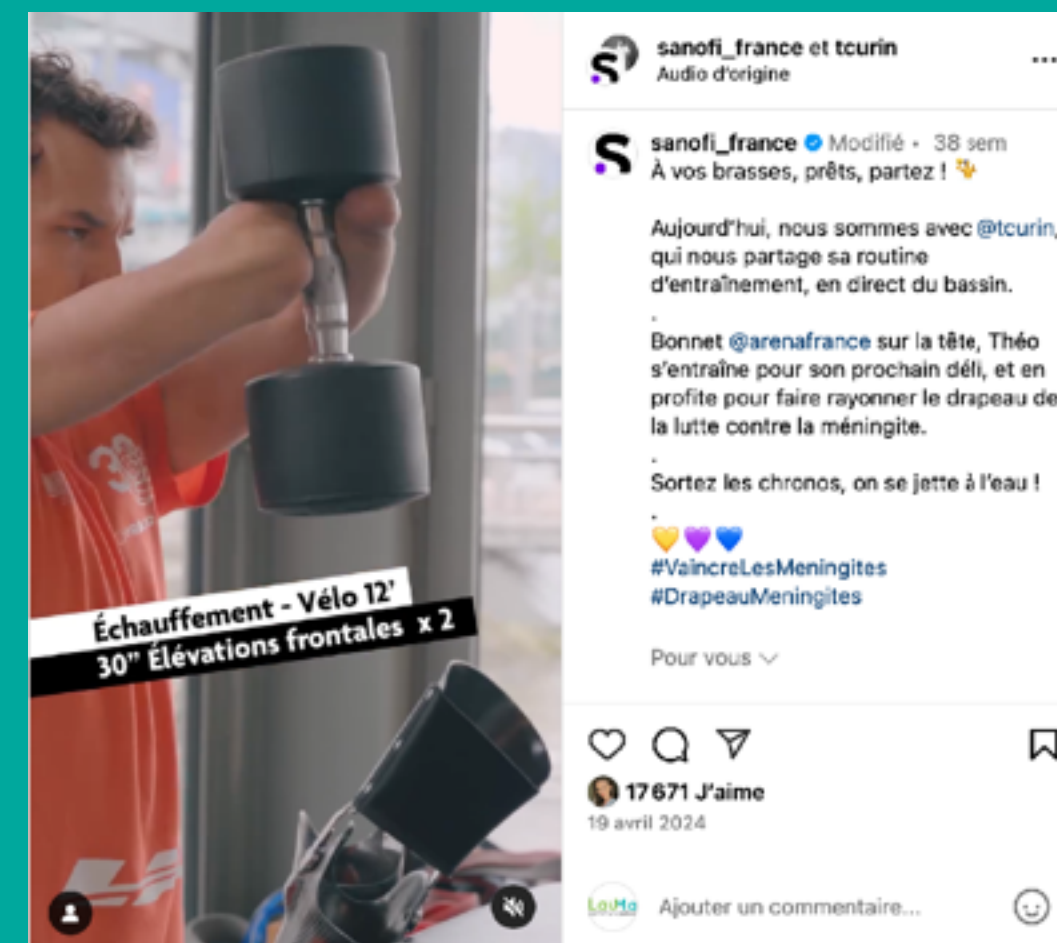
Échauffement - Vélo 12'
30" Élévations frontales x 2

sanofi_france et tcurin
Audio d'origine

sanofi_france Modifié • 38 sem
À vos brasses, prêts, partez ! 🏅

Aujourd'hui, nous sommes avec @tcurin, qui nous partage sa routine d'entraînement, en direct du bassin.
.
Bonnet @arenafrance sur la tête, Théo s'entraîne pour son prochain défi, et en profite pour faire rayonner le drapeau de la lutte contre la méningite.
.
Sortez les chronos, on se jette à l'eau !
.
💛💜💙
#VaincreLesMeningites
#DrapeauMeningites

Pour vous

17 671 J'aime
19 avril 2024

LouMa Ajouter un commentaire...